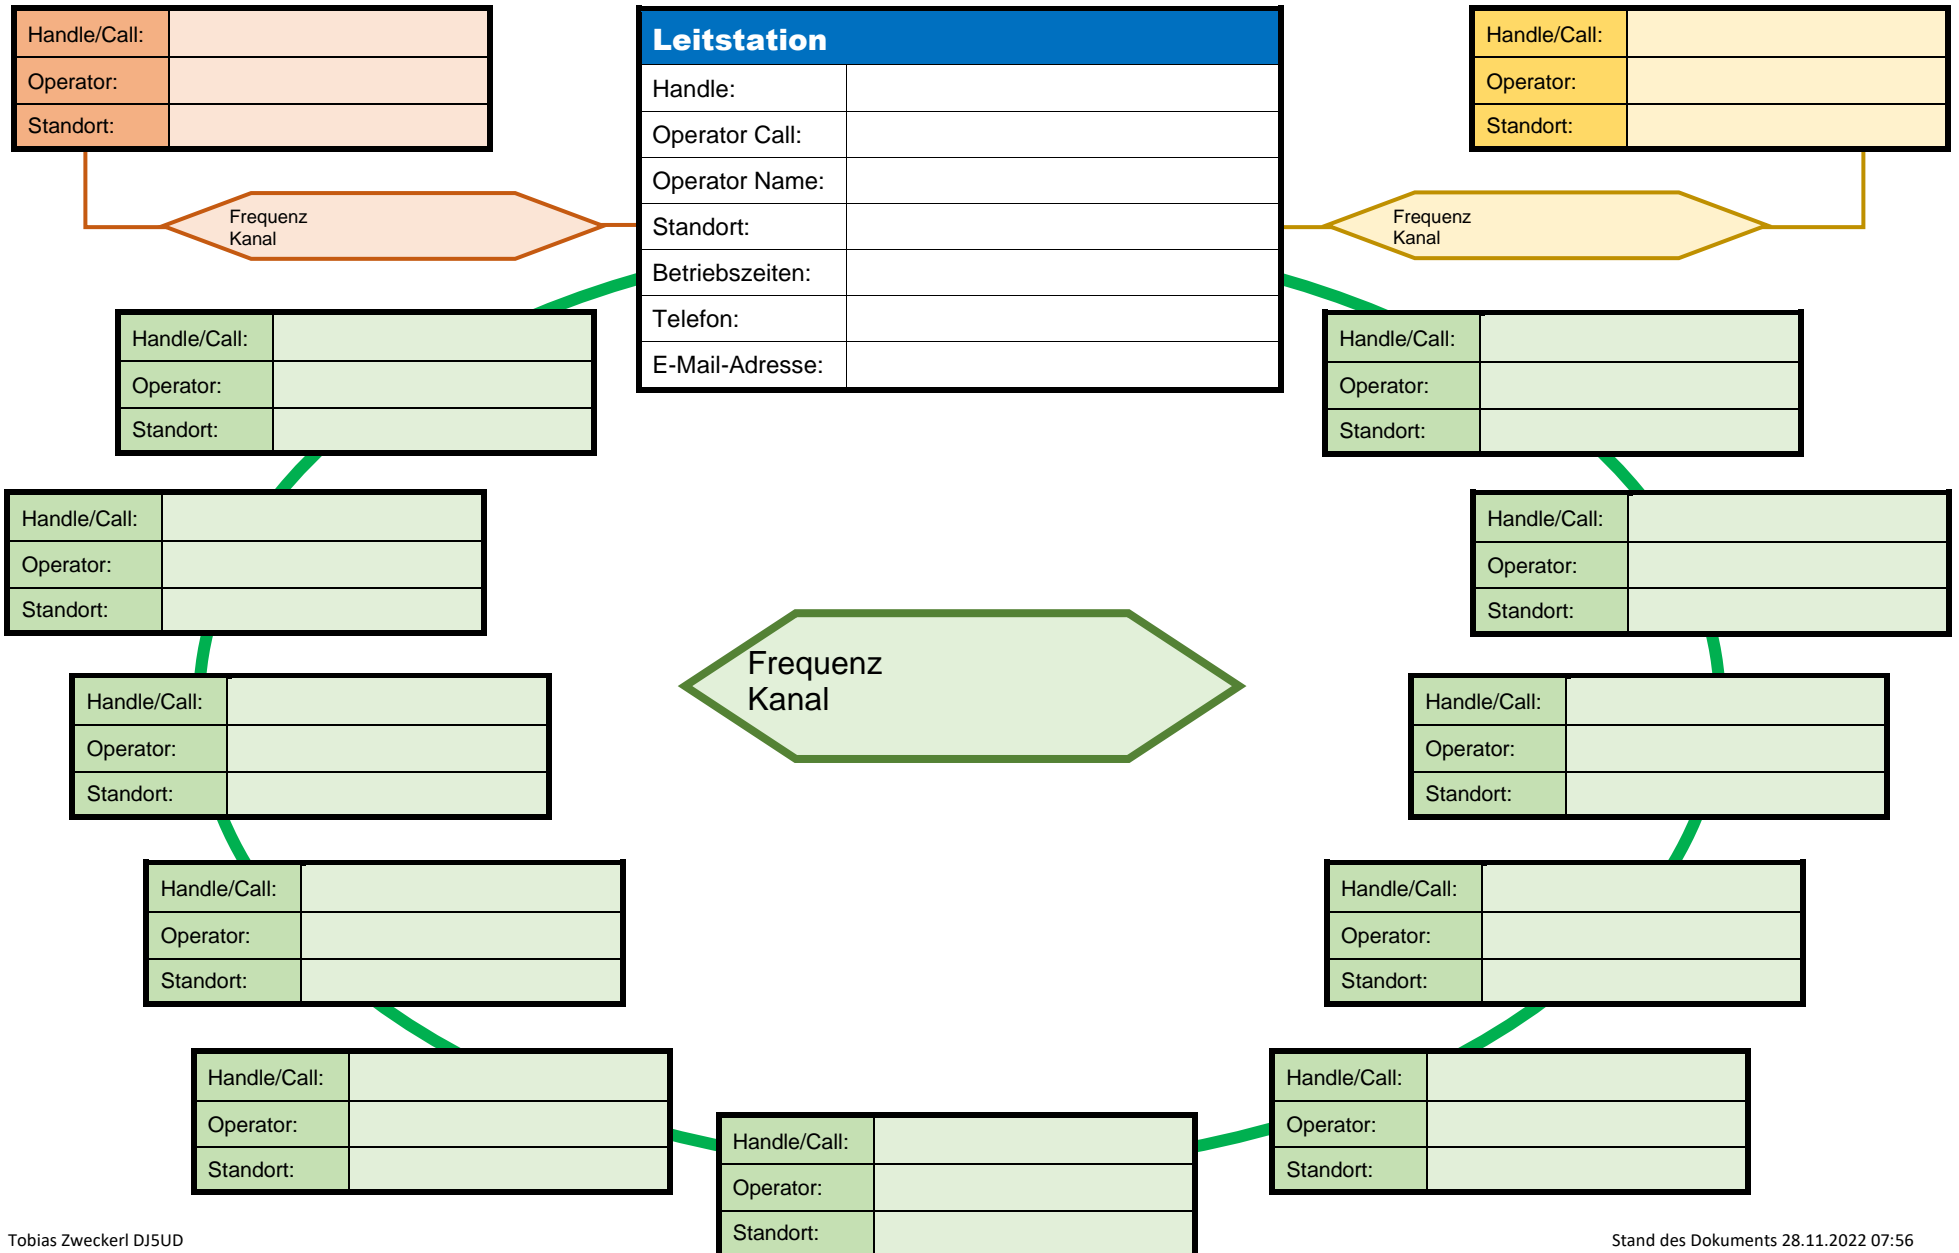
| Handle/Call: | |
|---|---|
| Operator: | |
| Standort: | |

Frequenz
Kanal

| Leitstation | |
|---|---|
| Handle: | |
| Operator Call: | |
| Operator Name: | |
| Standort: | |
| Betriebszeiten: | |
| Telefon: | |
| E-Mail-Adresse: | |

| Handle/Call: | |
|---|---|
| Operator: | |
| Standort: | |

Frequenz
Kanal

| Handle/Call: | |
|---|---|
| Operator: | |
| Standort: | |

| Handle/Call: | |
|---|---|
| Operator: | |
| Standort: | |

| Handle/Call: | |
|---|---|
| Operator: | |
| Standort: | |

| Handle/Call: | |
|---|---|
| Operator: | |
| Standort: | |

| Handle/Call: | |
|---|---|
| Operator: | |
| Standort: | |

| Handle/Call: | |
|---|---|
| Operator: | |
| Standort: | |

Frequenz
Kanal

| Handle/Call: | |
|---|---|
| Operator: | |
| Standort: | |

| Handle/Call: | |
|---|---|
| Operator: | |
| Standort: | |

| Handle/Call: | |
|---|---|
| Operator: | |
| Standort: | |

| Handle/Call: | |
|---|---|
| Operator: | |
| Standort: | |

| Handle/Call: | |
|---|---|
| Operator: | |
| Standort: | |

Tobias Zweckerl DJ5UD

Stand des Dokuments 28.11.2022 07:56